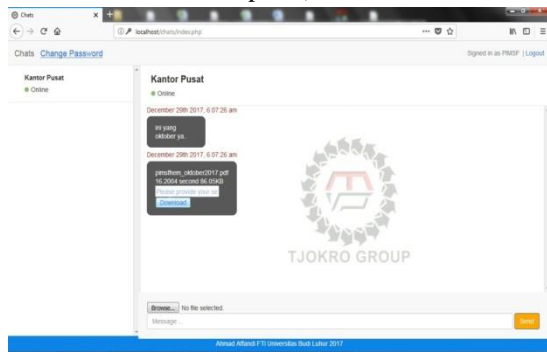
Chats

localhost/chats/index.php

Chats Change Password

Signed in as PM3F | Logout

Kantor Pusat
Online

Kantor Pusat
Online

December 29th 2017, 6:07:26 am

ini yang oktober ya.

December 29th 2017, 6:07:26 am

pimsitem_oktober2017.pdf
16.2004 second 86.05KB
Please provide your se
Download

TJOKRO GROUP

Browse... No file selected.

Message ...

Send

Ahmad Affandi FTI Universitas Budi Luhur 2017